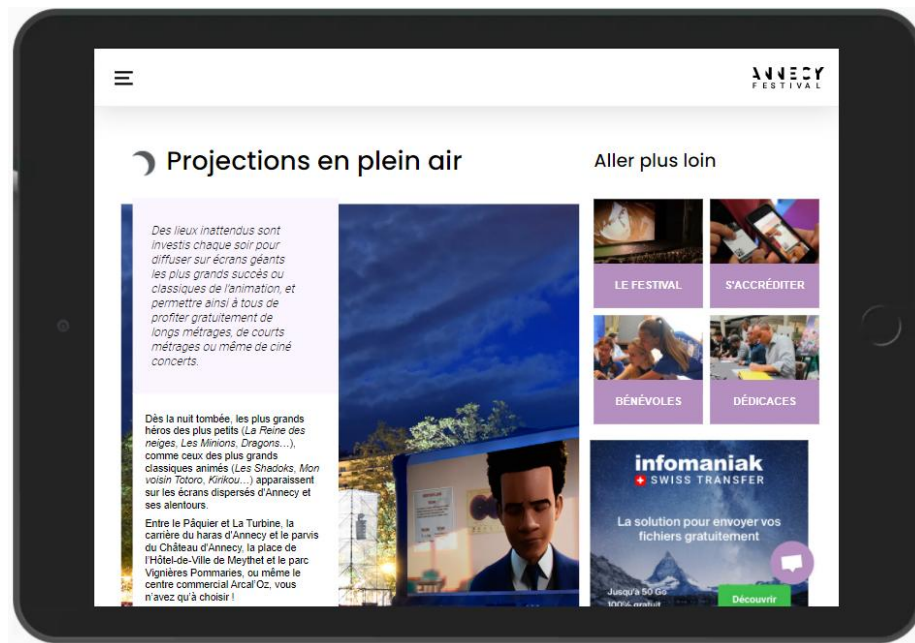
ANNECY FESTIVAL

Projections en plein air

Des lieux inattendus sont investis chaque soir pour diffuser sur écrans géants les plus grands succès ou classiques de l'animation, et permettre ainsi à tous de profiter gratuitement de longs métrages, de courts métrages ou même de ciné concerts.

Dès la nuit tombée, les plus grands héros des plus petits (*La Reine des neiges*, *Les Minions*, *Dragons*…), comme ceux des plus grands classiques animés (*Les Shadoks*, *Mon voisin Totoro*, *Kirikou*…) apparaissent sur les écrans dispersés d'Annecy et ses alentours.

Entre le Pâquier et La Turbine, la carrière du haras d'Annecy et le parvis du Château d'Annecy, la place de l'Hôtel-de-Ville de Meythet et le parc Vignières Pommaries, ou même le centre commercial Arcal'Oz, vous n'avez qu'à choisir !

Aller plus loin

LE FESTIVAL

S'ACCRÉDITER

BÉNÉVOLES

DÉDICACES

infomaniak
SWISS TRANSFER

La solution pour envoyer vos fichiers gratuitement

Jusqu'à 50 Go
100% gratuit

Découvrir